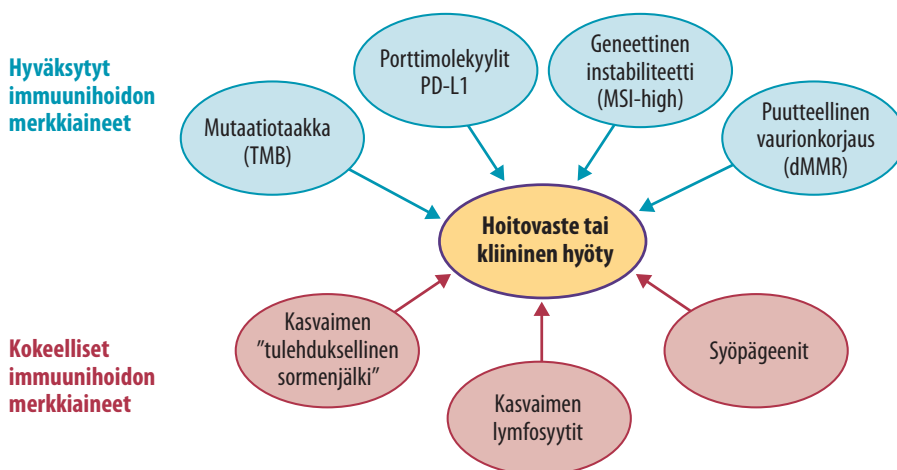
Hyväksytyt immuunihoidon merkkiaineet

Porttimolekyylit PD-L1

Geneettinen instabiliteetti (MSI-high)

Mutaatiotaakka (TMB)

Puutteellinen vaurionkorjaus (dMMR)

Hoitovaste tai kliininen hyöty

Kokeelliset immuunihoidon merkkiaineet

Kasvaimen ”tulehduksellinen sormenjälki”

Syöpägeenit

Kasvaimen lymfosyytit